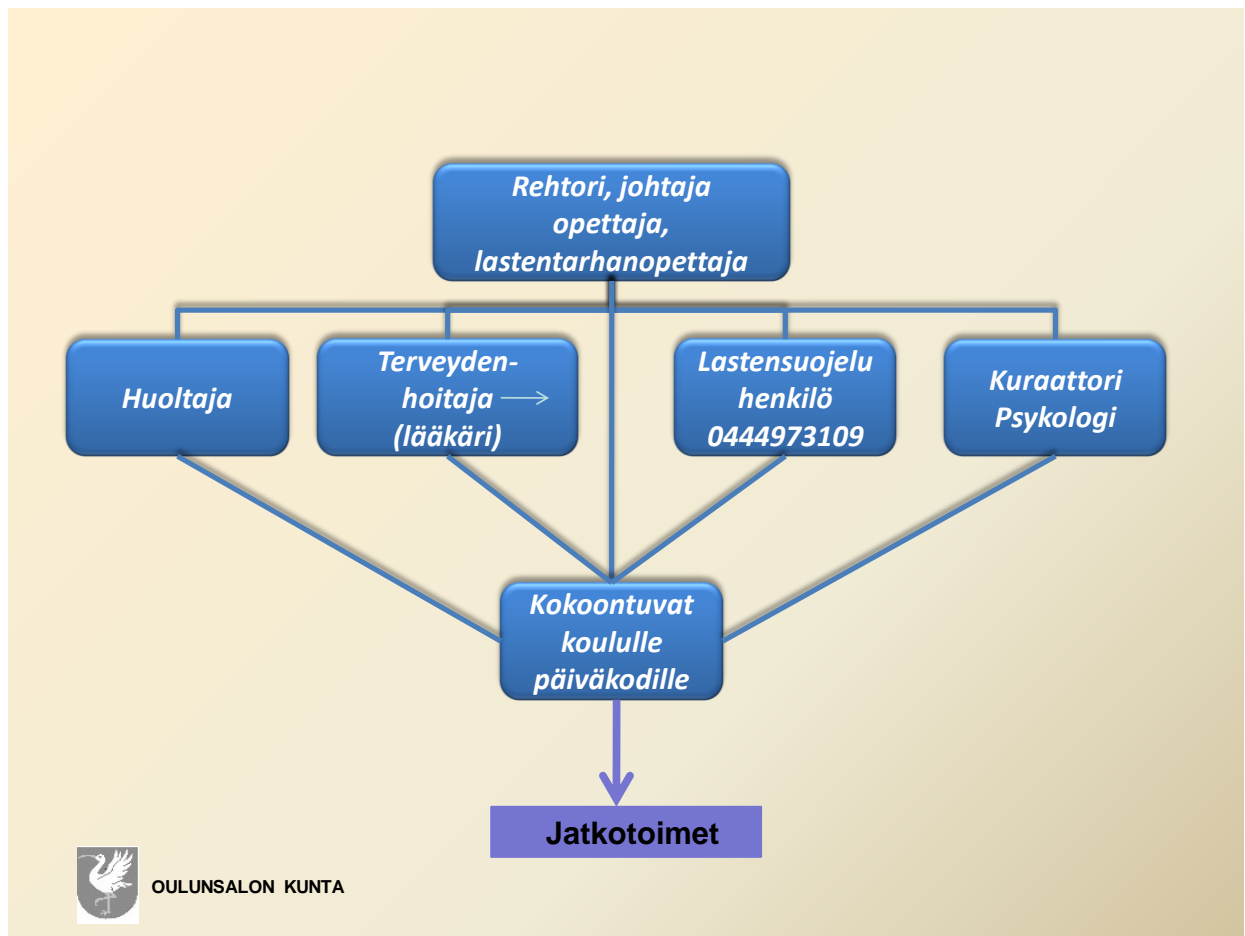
Rehtori, johtaja opettaja, lastentarhanopettaja

Huoltaja

Terveydenhoitaja (lääkäri)

Lastensuojelu henkilö 0444973109

Kuraattori Psykologi

Kokoontuvat koululle päiväkodille

Jatkotoimet

OULUNSALON KUNTA